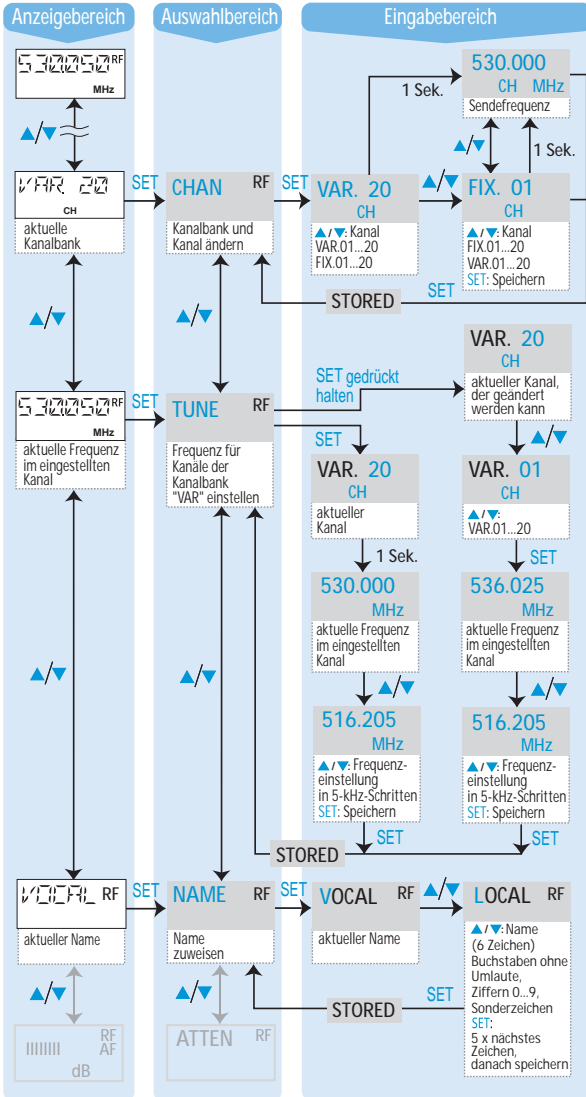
Anzeigebereich

Auswahlbereich

Eingabebereich

530.050 RF MHz

▲/▼

VAR. 20 CH
aktuelle Kanalbank

SET

CHAN RF
Kanalbank und Kanal ändern

SET

VAR. 20 CH
▲/▼: Kanal VAR.01...20 FIX.01...20

1 Sek.

530.000 CH MHz
Sendefrequenz

▲/▼

1 Sek.

FIX. 01 CH
▲/▼: Kanal FIX.01...20 VAR.01...20 SET: Speichern

STORED

SET

▲/▼

▲/▼

530.050 RF MHz
aktuelle Frequenz im eingestellten Kanal

SET

TUNE RF
Frequenz für Kanäle der Kanalbank "VAR" einstellen

SET gedrückt halten

VAR. 20 CH
aktueller Kanal, der geändert werden kann

▲/▼

SET

VAR. 20 CH
aktueller Kanal

VAR. 01 CH
▲/▼: VAR.01...20

1 Sek.

SET

530.000 MHz
aktuelle Frequenz im eingestellten Kanal

536.025 MHz
aktuelle Frequenz im eingestellten Kanal

▲/▼

▲/▼

▲/▼

▲/▼

516.205 MHz
▲/▼: Frequenzeinstellung in 5-kHz-Schritten SET: Speichern

516.205 MHz
▲/▼: Frequenzeinstellung in 5-kHz-Schritten SET: Speichern

SET

SET

STORED

VOCAL RF
aktueller Name

SET

NAME RF
Name zuweisen

SET

VOCAL RF
aktueller Name

▲/▼

LOCAL RF
▲/▼: Name (6 Zeichen) Buchstaben ohne Umlaute, Ziffern 0...9, Sonderzeichen SET: 5 x nächstes Zeichen, danach speichern

STORED

SET

▲/▼

▲/▼

IIIIIIII RF AF dB

ATTEN RF